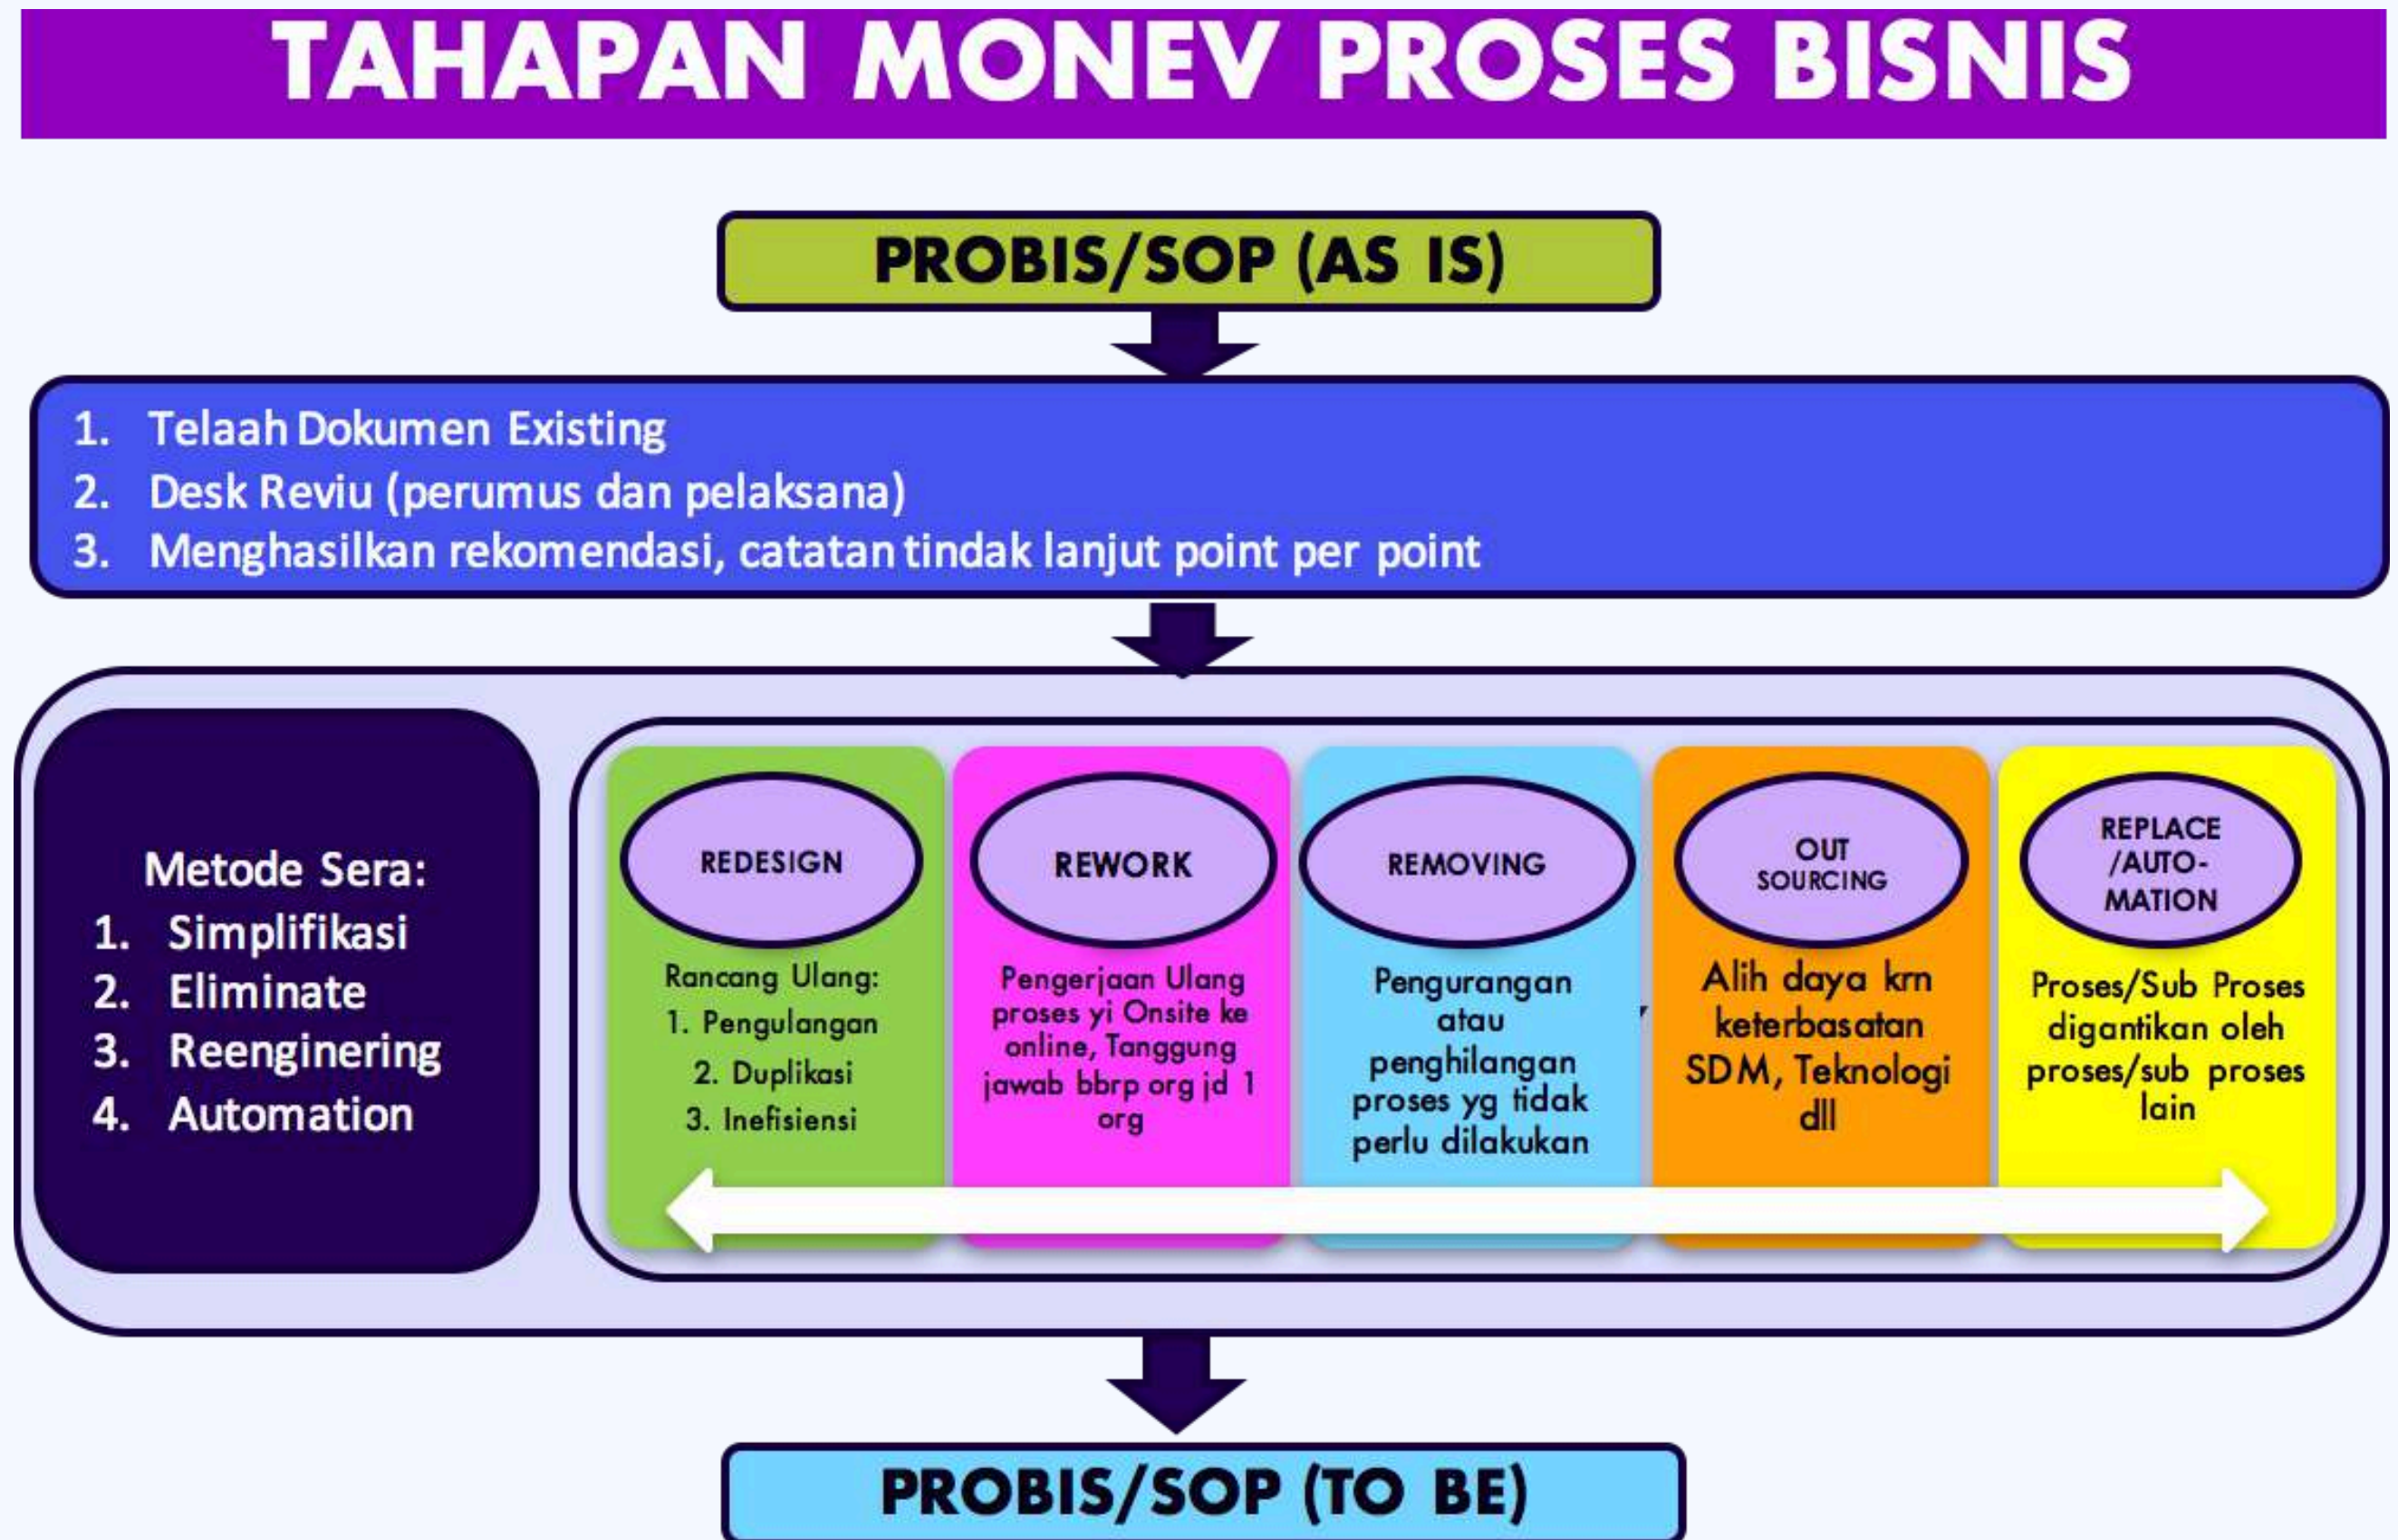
TAHAPAN MONEV PROSES BISNIS

PROBIS/SOP (AS IS)

1. Telaah Dokumen Existing
2. Desk Reviu (perumus dan pelaksana)
3. Menghasilkan rekomendasi, catatan tindak lanjut point per point

Metode Sera:
1. Simplifikasi
2. Eliminate
3. Reenginering
4. Automation

REDESIGN

Rancang Ulang:
1. Pengulangan
2. Duplikasi
3. Inefisiensi

REWORK

Pengerjaan Ulang proses yi Onsite ke online, Tanggung jawab bbrp org jd 1 org

REMOVING

Pengurangan atau penghilangan proses yg tidak perlu dilakukan

OUT SOURCING

Alih daya krn keterbasatan SDM, Teknologi dll

REPLACE /AUTO-MATION

Proses/Sub Proses digantikan oleh proses/sub proses lain

PROBIS/SOP (TO BE)